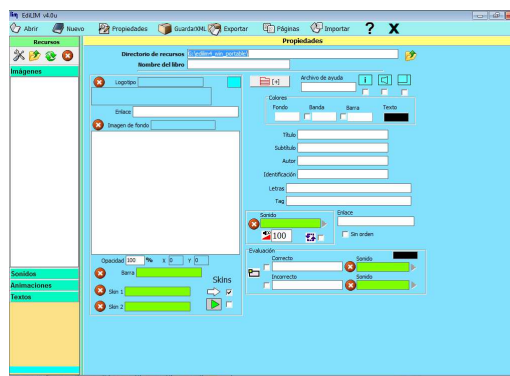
EdiLIM v4.0u

Abrir Nuevo Propiedades GuardarXML Exportar Páginas Importar ? X

Recursos

Imágenes

Sonidos
Animaciones
Textos

Propiedades

Directorio de recursos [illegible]
Nombre del libro

Logotipo

Enlace

Imagen de fondo

Opacidad 100 % X 0 Y 0

Barra

Skin 1

Skin 2

Skins

[+]

Archivo de ayuda

i

Colores
Fondo Banda Barra Texto

Título
Subtítulo
Autor
Identificación
Letras
Tag

Sonido

100

Enlace

Sin orden

Evaluación
Correcto
Sonido
Incorrecto
Sonido